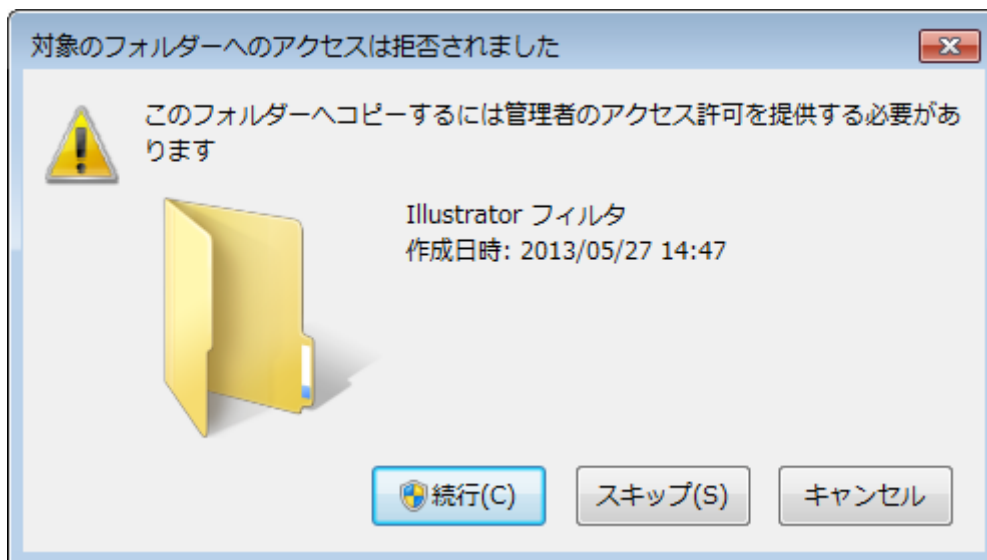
対象のフォルダーへのアクセスは拒否されました

このフォルダーへコピーするには管理者のアクセス許可を提供する必要があります

Illustrator フィルタ
作成日時: 2013/05/27 14:47

続行(C)

スキップ(S)

キャンセル